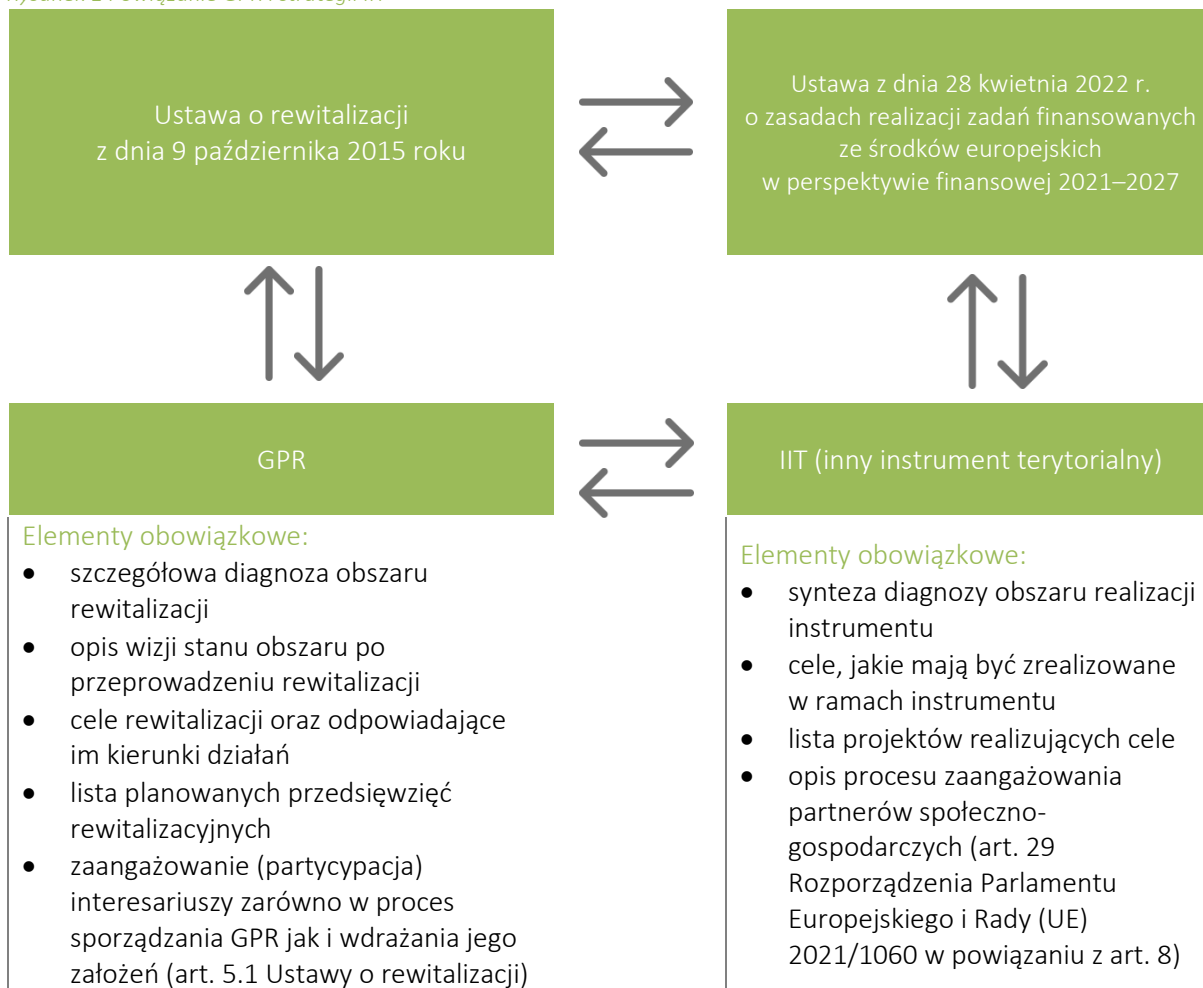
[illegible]

Ustawa o rewitalizacji z dnia 9 października 2015 roku

Ustawa z dnia 28 kwietnia 2022 r. o zasadach realizacji zadań finansowanych ze środków europejskich w perspektywie finansowej 2021–2027

GPR

IIT (inny instrument terytorialny)

Elementy obowiązkowe:
- szczegółowa diagnoza obszaru rewitalizacji
- opis wizji stanu obszaru po przeprowadzeniu rewitalizacji
- cele rewitalizacji oraz odpowiadające im kierunki działań
- lista planowanych przedsięwzięć rewitalizacyjnych
- zaangażowanie (partycypacja) interesariuszy zarówno w proces sporządzania GPR jak i wdrażania jego założeń (art. 5.1 Ustawy o rewitalizacji)

Elementy obowiązkowe:
- synteza diagnozy obszaru realizacji instrumentu
- cele, jakie mają być zrealizowane w ramach instrumentu
- lista projektów realizujących cele
- opis procesu zaangażowania partnerów społeczno-gospodarczych (art. 29 Rozporządzenia Parlamentu Europejskiego i Rady (UE) 2021/1060 w powiązaniu z art. 8)